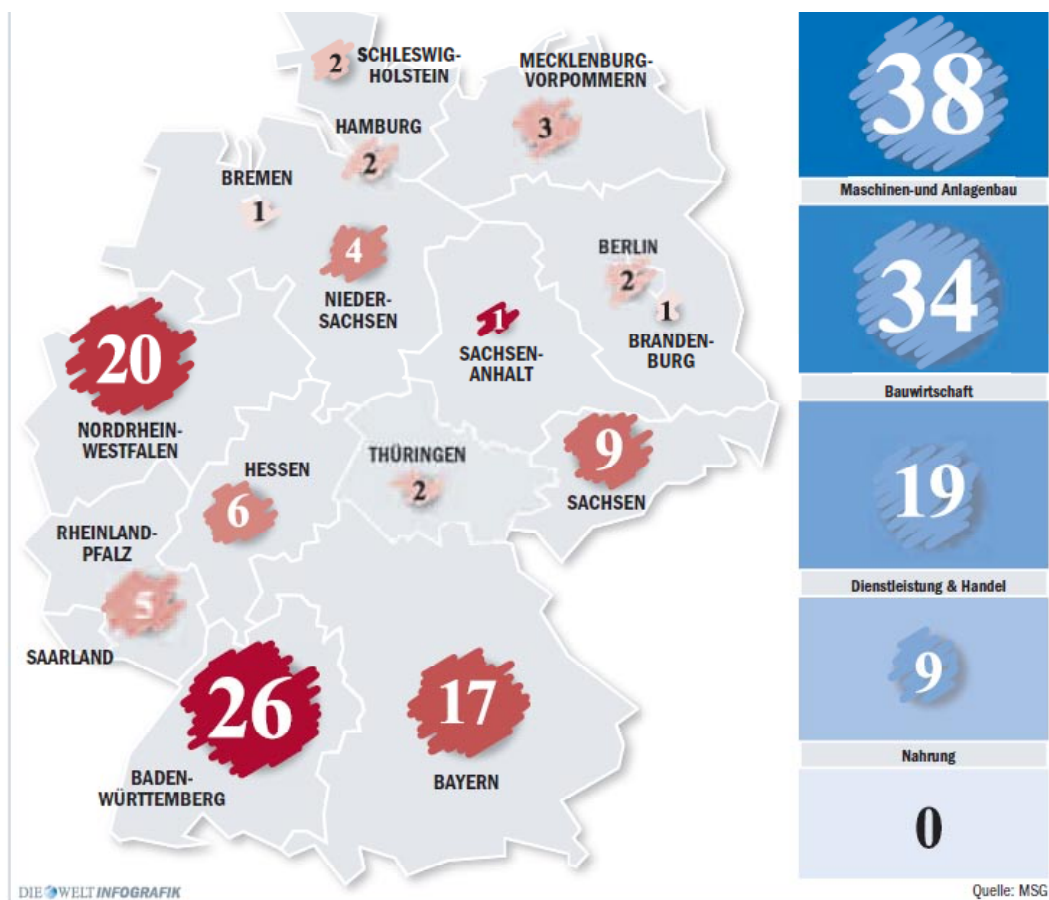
2 SCHLESWIG-HOLSTEIN

MECKLENBURG-VORPOMMERN

3

HAMBURG

2

BREMEN

1

4

NIEDER-SACHSEN

BERLIN

2

1

BRANDEN-BURG

1

SACHSEN-ANHALT

20

NORDRHEIN-WESTFALEN

HESSEN

THÜRINGEN

2

9

SACHSEN

6

RHEINLAND-PFALZ

5

SAARLAND

26

BADEN-WÜRTTEMBERG

17

BAYERN

38

Maschinen-und Anlagenbau

34

Bauwirtschaft

19

Dienstleistung & Handel

9

Nahrung

0

DIE WELT INFOGRAFIK

Quelle: MSG